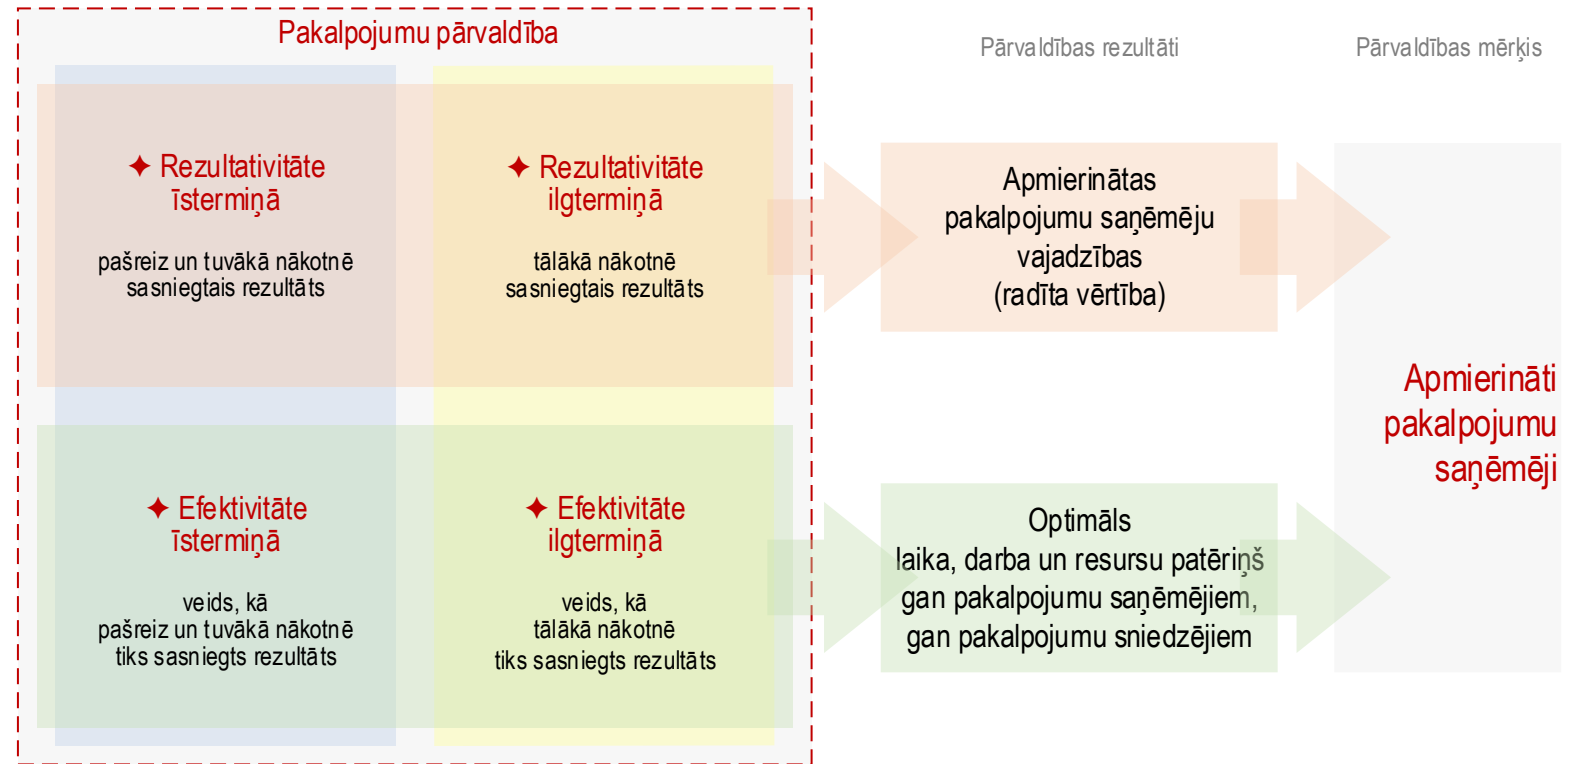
Pakalpojumu pārvaldība

Pārvaldības rezultāti

Pārvaldības mērķis

✦ Rezultativitāte īstermiņā

pašreiz un tuvākā nākotnē sasniegtais rezultāts

✦ Rezultativitāte ilgtermiņā

tālākā nākotnē sasniegtais rezultāts

Apmierinātas pakalpojumu saņēmēju vajadzības (radīta vērtība)

✦ Efektivitāte īstermiņā

veids, kā pašreiz un tuvākā nākotnē tiks sasniegts rezultāts

✦ Efektivitāte ilgtermiņā

veids, kā tālākā nākotnē tiks sasniegts rezultāts

Optimāls laika, darba un resursu patēriņš gan pakalpojumu saņēmējiem, gan pakalpojumu sniedzējiem

Apmierināti pakalpojumu saņēmēji